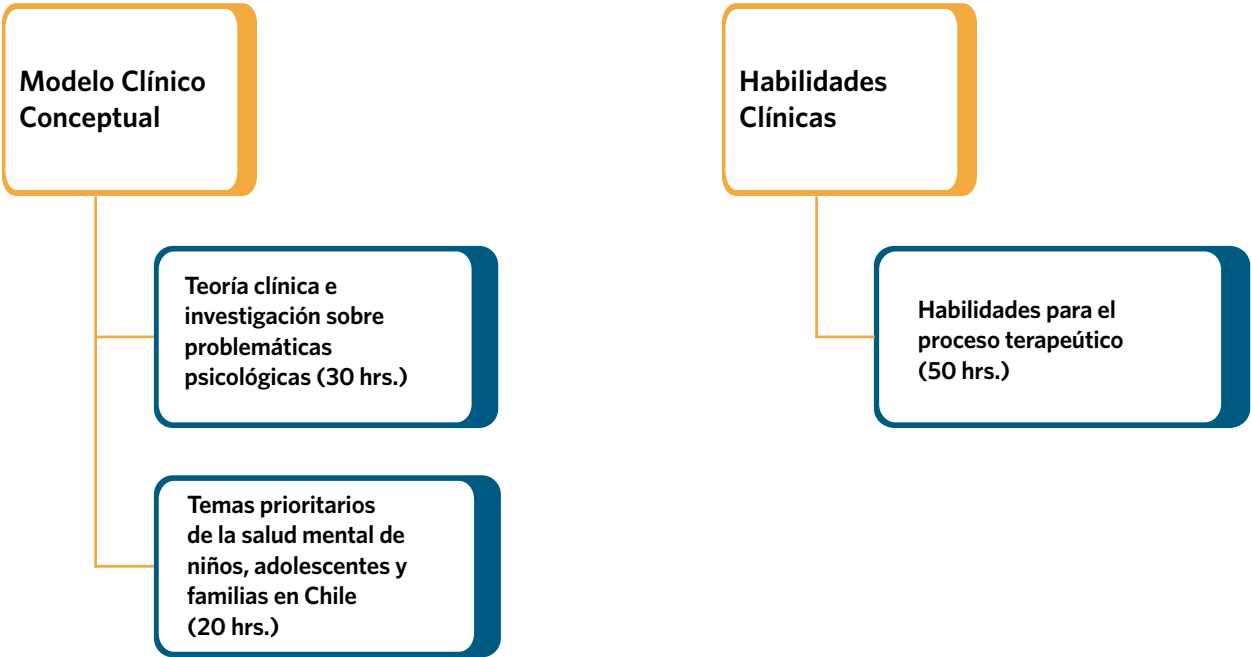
Modelo Clínico Conceptual

Teoría clínica e investigación sobre problemáticas psicológicas (30 hrs.)

Temas prioritarios de la salud mental de niños, adolescentes y familias en Chile (20 hrs.)

Habilidades Clínicas

Habilidades para el proceso terapeútico (50 hrs.)